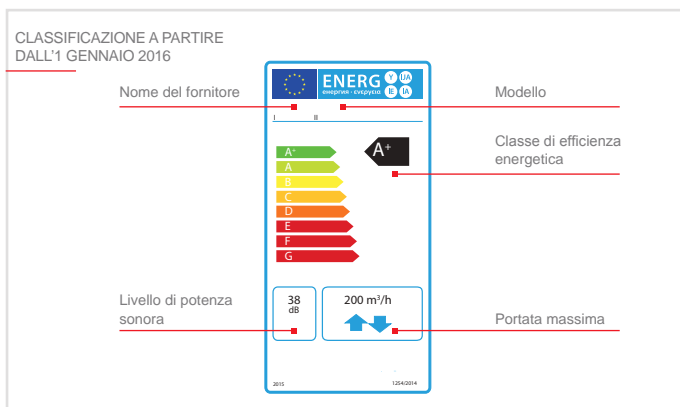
CLASSIFICAZIONE A PARTIRE DALL'1 GENNAIO 2016

Nome del fornitore

Modello

ENERG Y IJA
енергия · ενεργεια IE IA

I II

Classe di efficienza energetica

$A^+$

$A^+$
A
B
C
D
E
F
G

Livello di potenza sonora

38 dB

200 $m^3/h$

Portata massima

2015

1254/2014